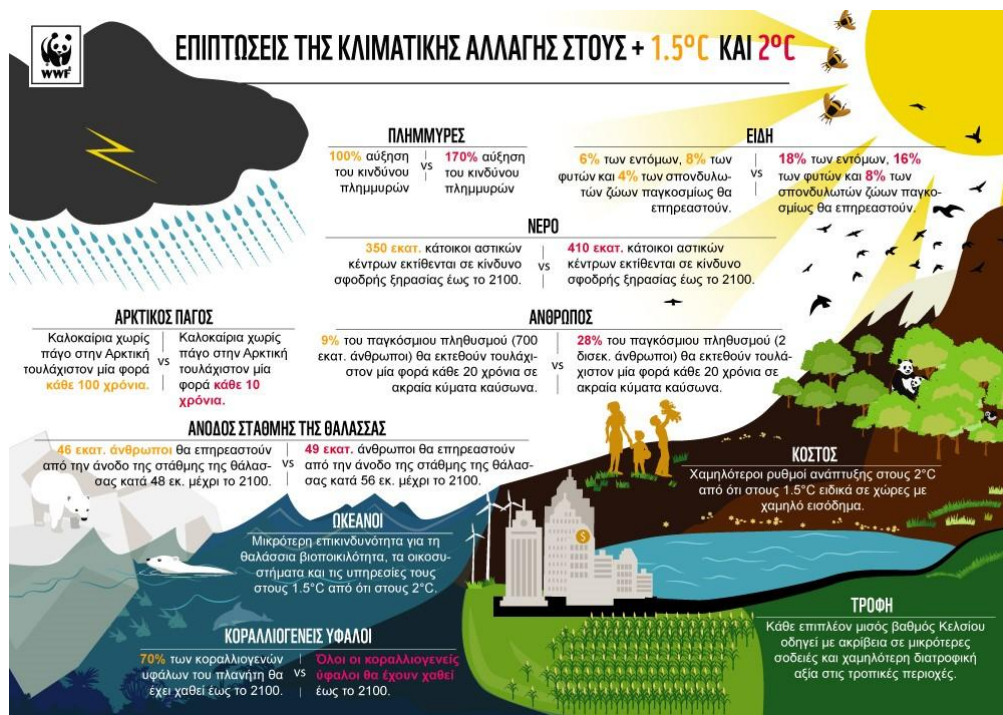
WWF

ΕΠΙΠΤΩΣΕΙΣ ΤΗΣ ΚΛΙΜΑΤΙΚΗΣ ΑΛΛΑΓΗΣ ΣΤΟΥΣ + 1.5°C ΚΑΙ 2°C

ΠΛΗΜΜΥΡΕΣ

100% αύξηση του κινδύνου πλημμυρών

vs

170% αύξηση του κινδύνου πλημμυρών

ΕΙΔΗ

6% των εντόμων, 8% των φυτών και 4% των σπονδυλωτών ζώων παγκοσμίως θα επηρεαστούν.

vs

18% των εντόμων, 16% των φυτών και 8% των σπονδυλωτών ζώων παγκοσμίως θα επηρεαστούν.

ΝΕΡΟ

350 εκατ. κάτοικοι αστικών κέντρων εκτίθενται σε κίνδυνο σφοδρής ξηρασίας έως το 2100.

vs

410 εκατ. κάτοικοι αστικών κέντρων εκτίθενται σε κίνδυνο σφοδρής ξηρασίας έως το 2100.

ΑΡΚΤΙΚΟΣ ΠΑΓΟΣ

Καλοκαίρια χωρίς πάγο στην Αρκτική τουλάχιστον μία φορά κάθε 100 χρόνια.

vs

Καλοκαίρια χωρίς πάγο στην Αρκτική τουλάχιστον μία φορά κάθε 10 χρόνια.

ΑΝΘΡΩΠΟΣ

9% του παγκόσμιου πληθυσμού (700 εκατ. άνθρωποι) θα εκτεθούν τουλάχιστον μία φορά κάθε 20 χρόνια σε ακραία κύματα καύσωνα.

vs

28% του παγκόσμιου πληθυσμού (2 δισεκ. άνθρωποι) θα εκτεθούν τουλάχιστον μία φορά κάθε 20 χρόνια σε ακραία κύματα καύσωνα.

ΑΝΟΔΟΣ ΣΤΑΘΜΗΣ ΤΗΣ ΘΑΛΑΣΣΑΣ

46 εκατ. άνθρωποι θα επηρεαστούν από την άνοδο της στάθμης της θάλασσας κατά 48 εκ. μέχρι το 2100.

vs

49 εκατ. άνθρωποι θα επηρεαστούν από την άνοδο της στάθμης της θάλασσας κατά 56 εκ. μέχρι το 2100.

ΚΟΣΤΟΣ

Χαμηλότεροι ρυθμοί ανάπτυξης στους 2°C από ότι στους 1.5°C ειδικά σε χώρες με χαμηλό εισόδημα.

ΩΚΕΑΝΟΙ

Μικρότερη επικινδυνότητα για τη θαλάσσια βιοποικιλότητα, τα οικοσυστήματα και τις υπηρεσίες τους στους 1.5°C από ότι στους 2°C.

ΤΡΟΦΗ

Κάθε επιπλέον μισός βαθμός Κελσίου οδηγεί με ακρίβεια σε μικρότερες σοδειές και χαμηλότερη διατροφική αξία στις τροπικές περιοχές.

ΚΟΡΑΛΛΙΟΓΕΝΕΙΣ ΥΦΑΛΟΙ

70% των κοραλλιογενών υφάλων του πλανήτη θα έχει χαθεί έως το 2100.

vs

Όλοι οι κοραλλιογενείς ύφαλοι θα έχουν χαθεί έως το 2100.